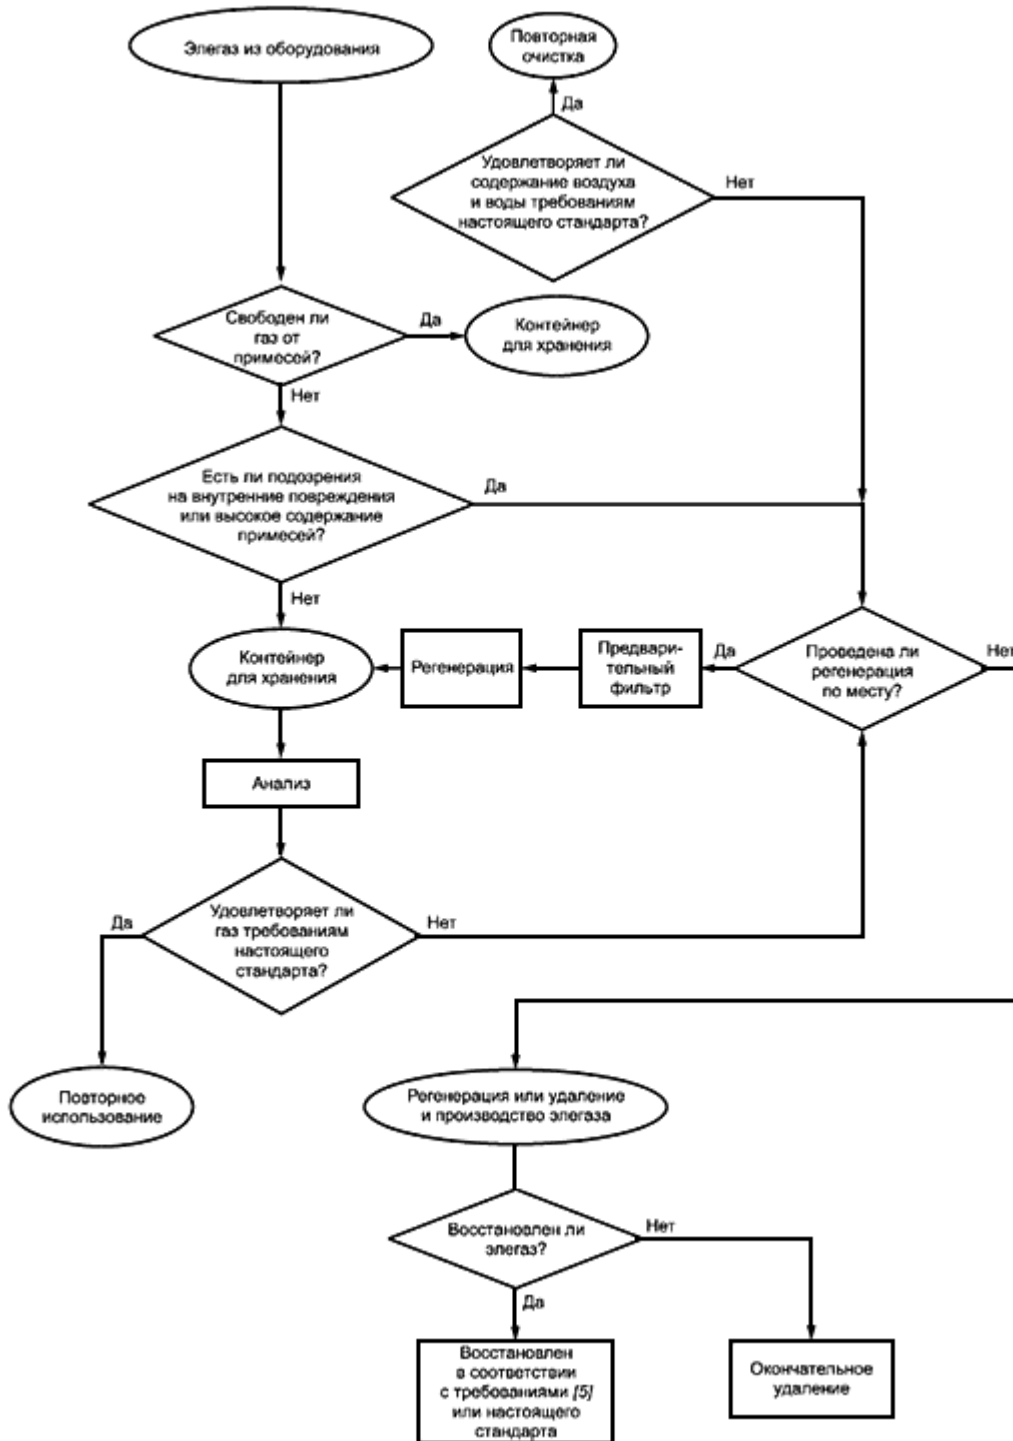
Элегаз из оборудования

Повторная очистка

Да

Удовлетворяет ли содержание воздуха и воды требованиям настоящего стандарта?

Нет

Свободен ли газ от примесей?

Да

Контейнер для хранения

Нет

Есть ли подозрения на внутренние повреждения или высокое содержание примесей?

Да

Нет

Контейнер для хранения

Регенерация

Предварительный фильтр

Да

Проведена ли регенерация по месту?

Нет

Анализ

Да

Удовлетворяет ли газ требованиям настоящего стандарта?

Нет

Повторное использование

Регенерация или удаление и производство элегаза

Восстановлен ли элегаз?

Нет

Да

Восстановлен в соответствии с требованиями [5] или настоящего стандарта

Окончательное удаление